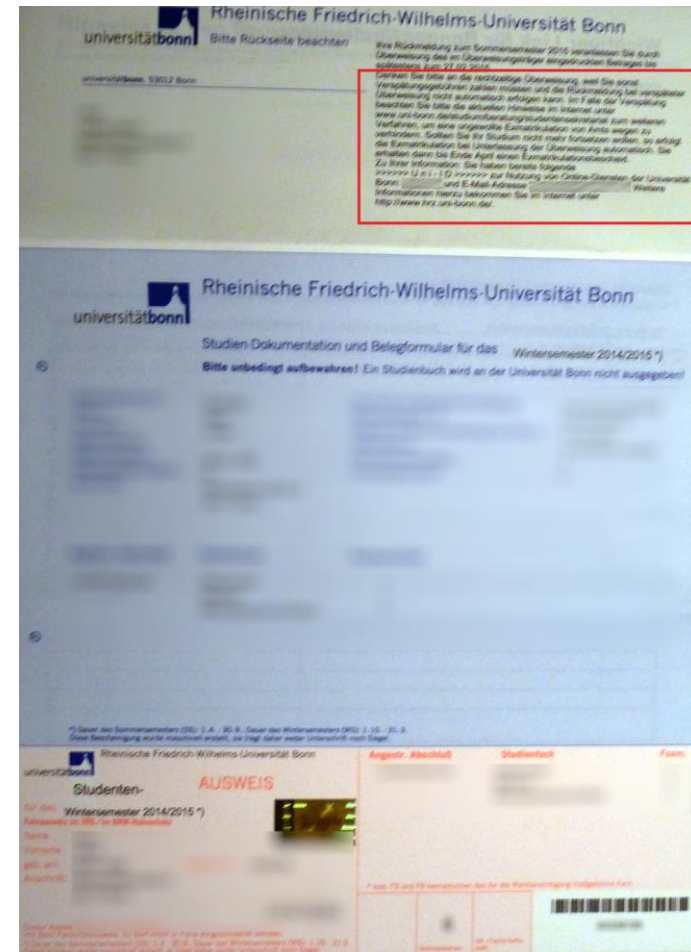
universitätbonn Rheinische Friedrich-Wilhelms-Universität Bonn

Bitte Rückseite beachten

universitätbonn, 53012 Bonn

Ihre Rückmeldung zum Sommersemester 2015 veranlassen Sie durch Überweisung des im Überweisungsträger eingedruckten Betrages bis spätestens zum 27.02.2015.

Denken Sie bitte an die rechtzeitige Überweisung, weil Sie sonst Verspätungsgebühren zahlen müssen und die Rückmeldung bei verspäteter Überweisung nicht automatisch erfolgen kann. Im Falle der Verspätung beachten Sie bitte die aktuellen Hinweise im Internet unter www.uni-bonn.de/studium/beratung/studentensekretariat zum weiteren Verfahren, um eine ungewollte Exmatrikulation von Amts wegen zu verhindern. Sollten Sie Ihr Studium nicht mehr fortsetzen wollen, so erfolgt die Exmatrikulation bei Unterlassung der Überweisung automatisch. Sie erhalten dann bis Ende April einen Exmatrikulationsbescheid. Zu Ihrer Information: Sie haben bereits folgende >>>>>> U n i - I D >>>>>> zur Nutzung von Online-Diensten der Universität Bonn: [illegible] und E-Mail-Adresse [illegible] Weitere Informationen hierzu bekommen Sie im Internet unter http://www.hrz.uni-bonn.de/.

universitätbonn Rheinische Friedrich-Wilhelms-Universität Bonn

Studien-Dokumentation und Belegformular für das Wintersemester 2014/2015 *)

Bitte unbedingt aufbewahren! Ein Studienbuch wird an der Universität Bonn nicht ausgegeben!

*) Dauer des Sommersemesters (SS): 1.4. - 30.9., Dauer des Wintersemesters (WS): 1.10. - 31.3.
Diese Bescheinigung wurde maschinell erstellt, sie trägt daher weder Unterschrift noch Siegel.

universitätbonn Rheinische Friedrich-Wilhelms-Universität Bonn

Studenten-AUSWEIS

für das Wintersemester 2014/2015 *)

Fahrausweis im VRS / im NRW-Gebiet

Name:
Vorname:
geb. am:
Anschrift:

Angestr. Abschluß Studienfach Fsem.

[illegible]